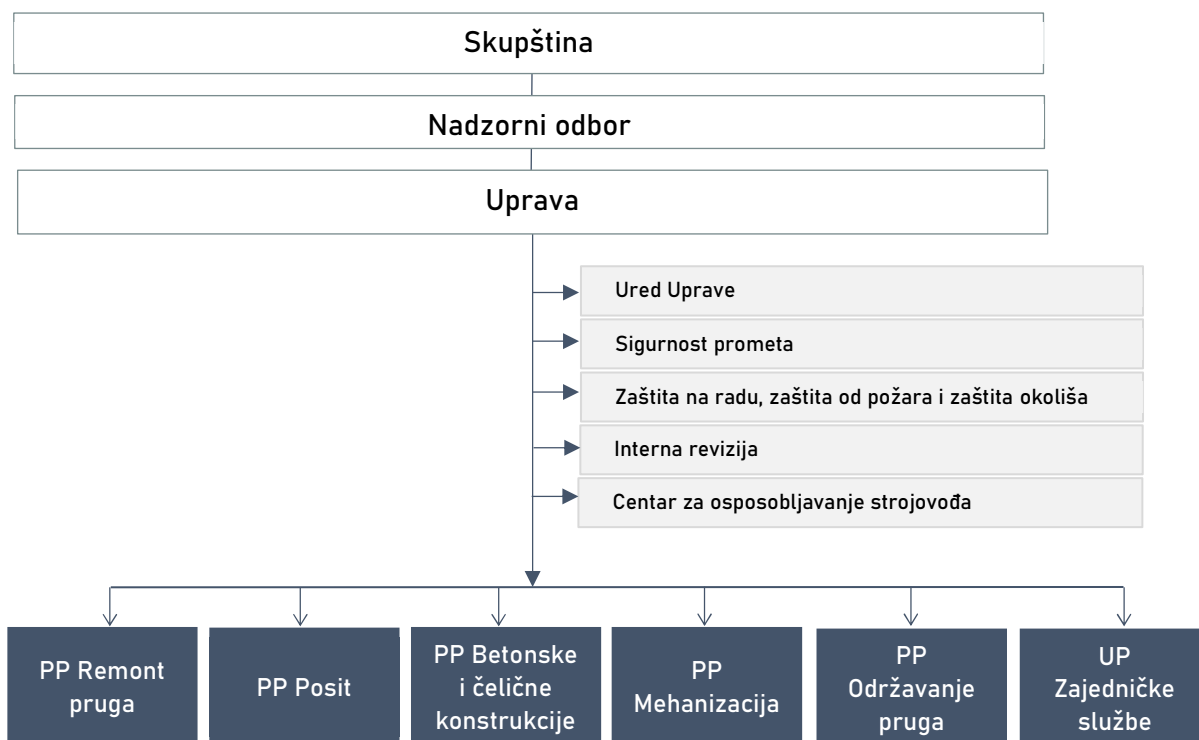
Skupština

Nadzorni odbor

Uprava

Ured Uprave

Sigurnost prometa

Zaštita na radu, zaštita od požara i zaštita okoliša

Interna revizija

Centar za osposobljavanje strojovođa

PP Remont pruga

PP Posit

PP Betonske i čelične konstrukcije

PP Mehanizacija

PP Održavanje pruga

UP Zajedničke službe